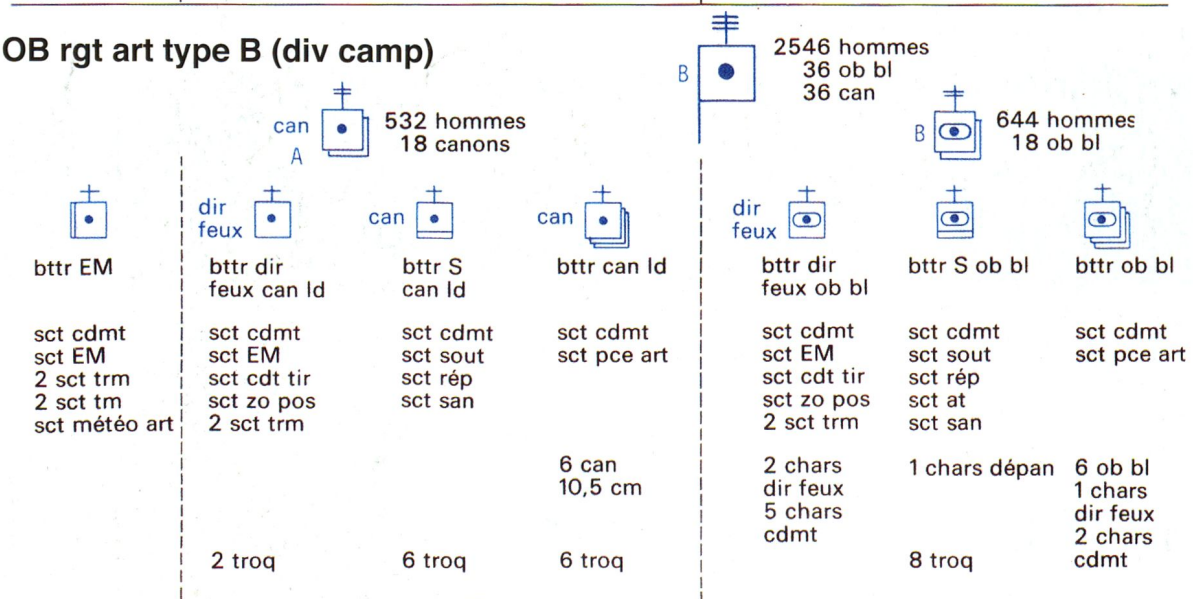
OB rgt art type B (div camp)

B

2546 hommes
36 ob bl
36 can

can
A

532 hommes
18 canons

B

644 hommes
18 ob bl

bttr EM

sct cdmt
sct EM
2 sct trm
2 sct tm
sct météo art

dir feux

bttr dir feux can ld

sct cdmt
sct EM
sct cdt tir
sct zo pos
2 sct trm

2 troq

can

bttr S can ld

sct cdmt
sct sout
sct rép
sct san

6 troq

can

bttr can ld

sct cdmt
sct pce art

6 can
10,5 cm

6 troq

dir feux

bttr dir feux ob bl

sct cdmt
sct EM
sct cdt tir
sct zo pos
2 sct trm

2 chars dir feux
5 chars cdmt

bttr S ob bl

sct cdmt
sct sout
sct rép
sct at
sct san

1 chars dépan

8 troq

bttr ob bl

sct cdmt
sct pce art

6 ob bl
1 chars dir feux
2 chars cdmt